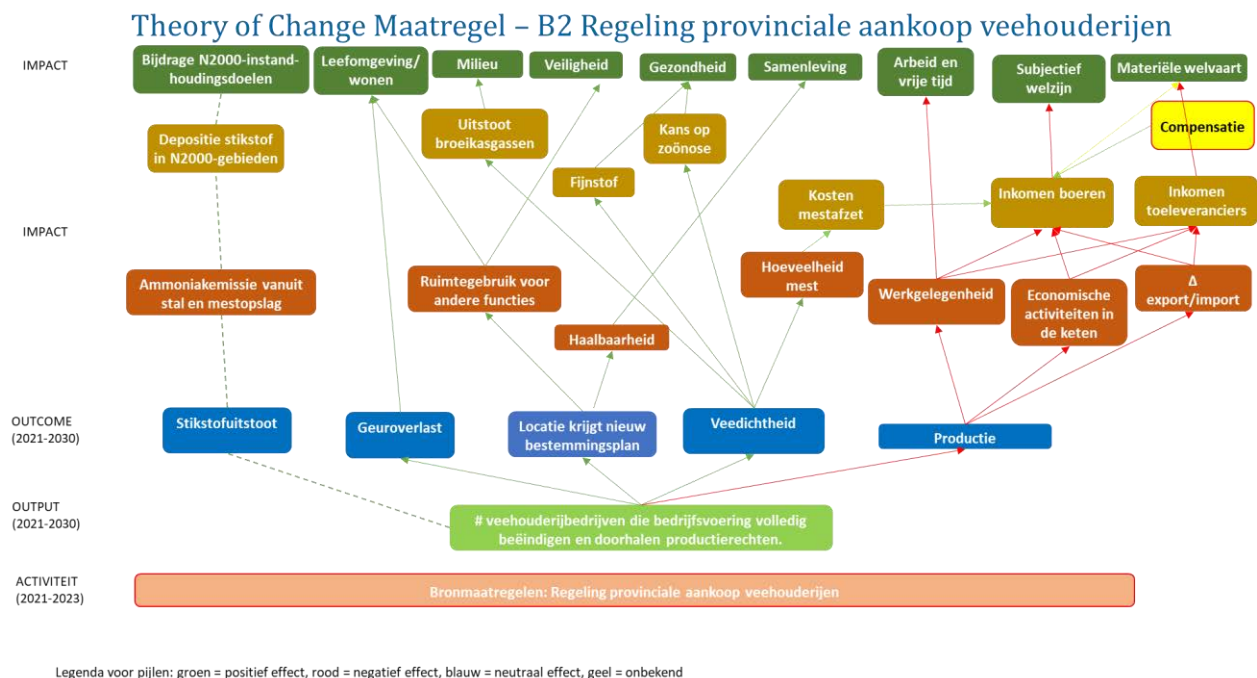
Theory of Change Maatregel – B2 Regeling provinciale aankoop veehouderijen

IMPACT

Bijdrage N2000-instandhoudingsdoelen

Leefomgeving/ wonen

Milieu

Veiligheid

Gezondheid

Samenleving

Arbeid en vrije tijd

Subjectief welzijn

Materiële welvaart

Depositie stikstof in N2000-gebieden

Uitstoot broeikasgassen

Kans op zoönose

Compensatie

Fijnstof

Kosten mestafzet

Inkomen boeren

Inkomen toeleveranciers

IMPACT

Ammoniakemissie vanuit stal en mestopslag

Ruimtegebruik voor andere functies

Hoeveelheid mest

Werkgelegenheid

Economische activiteiten in de keten

Δ export/import

Haalbaarheid

OUTCOME (2021-2030)

Stikstofuitstoot

Geuroverlast

Locatie krijgt nieuw bestemmingsplan

Veedichtheid

Productie

OUTPUT (2021-2030)

# veehouderijbedrijven die bedrijfsvoering volledig beëindigen en doorhalen productierechten.

ACTIVITEIT (2021-2023)

Bronmaatregelen: Regeling provinciale aankoop veehouderijen

Legenda voor pijlen: groen = positief effect, rood = negatief effect, blauw = neutraal effect, geel = onbekend